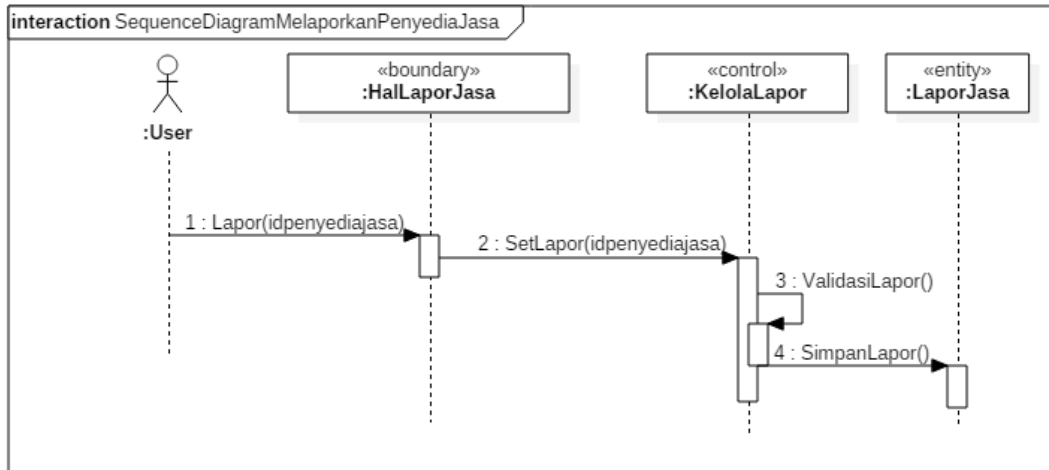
interaction SequenceDiagramMelaporkanPenyediaJasa

:User

«boundary»
:HalLaporJasa

«control»
:KelolaLapor

«entity»
:LaporJasa

1 : Lapor(idpenyediajasa)

2 : SetLapor(idpenyediajasa)

3 : ValidasiLapor()

4 : SimpanLapor()